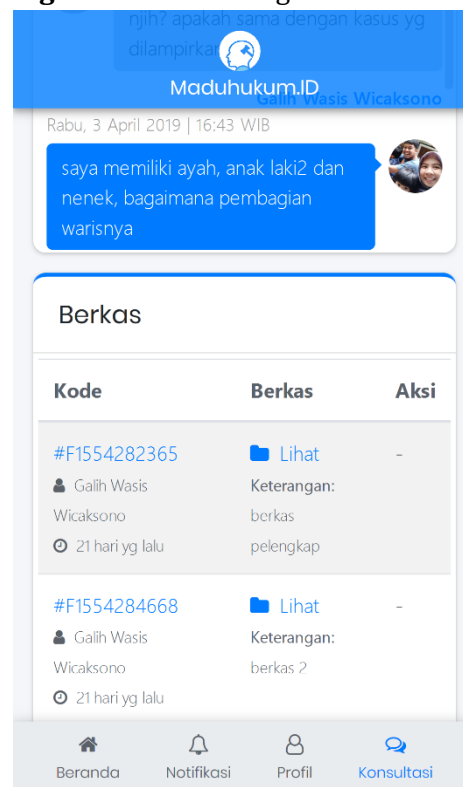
njih? apakah sama dengan kasus yg dilampirkan

Maduhukum.ID

Galih Wasis Wicaksono

Rabu, 3 April 2019 | 16:43 WIB

saya memiliki ayah, anak laki2 dan nenek, bagaimana pembagian warisnya

Berkas

| Kode | Berkas | Aksi |
|---|---|---|
| #F1554282365 Galih Wasis Wicaksono 21 hari yg lalu | Lihat Keterangan: berkas pelengkap | - |
| #F1554284668 Galih Wasis Wicaksono 21 hari yg lalu | Lihat Keterangan: berkas 2 | - |

Beranda Notifikasi Profil Konsultasi